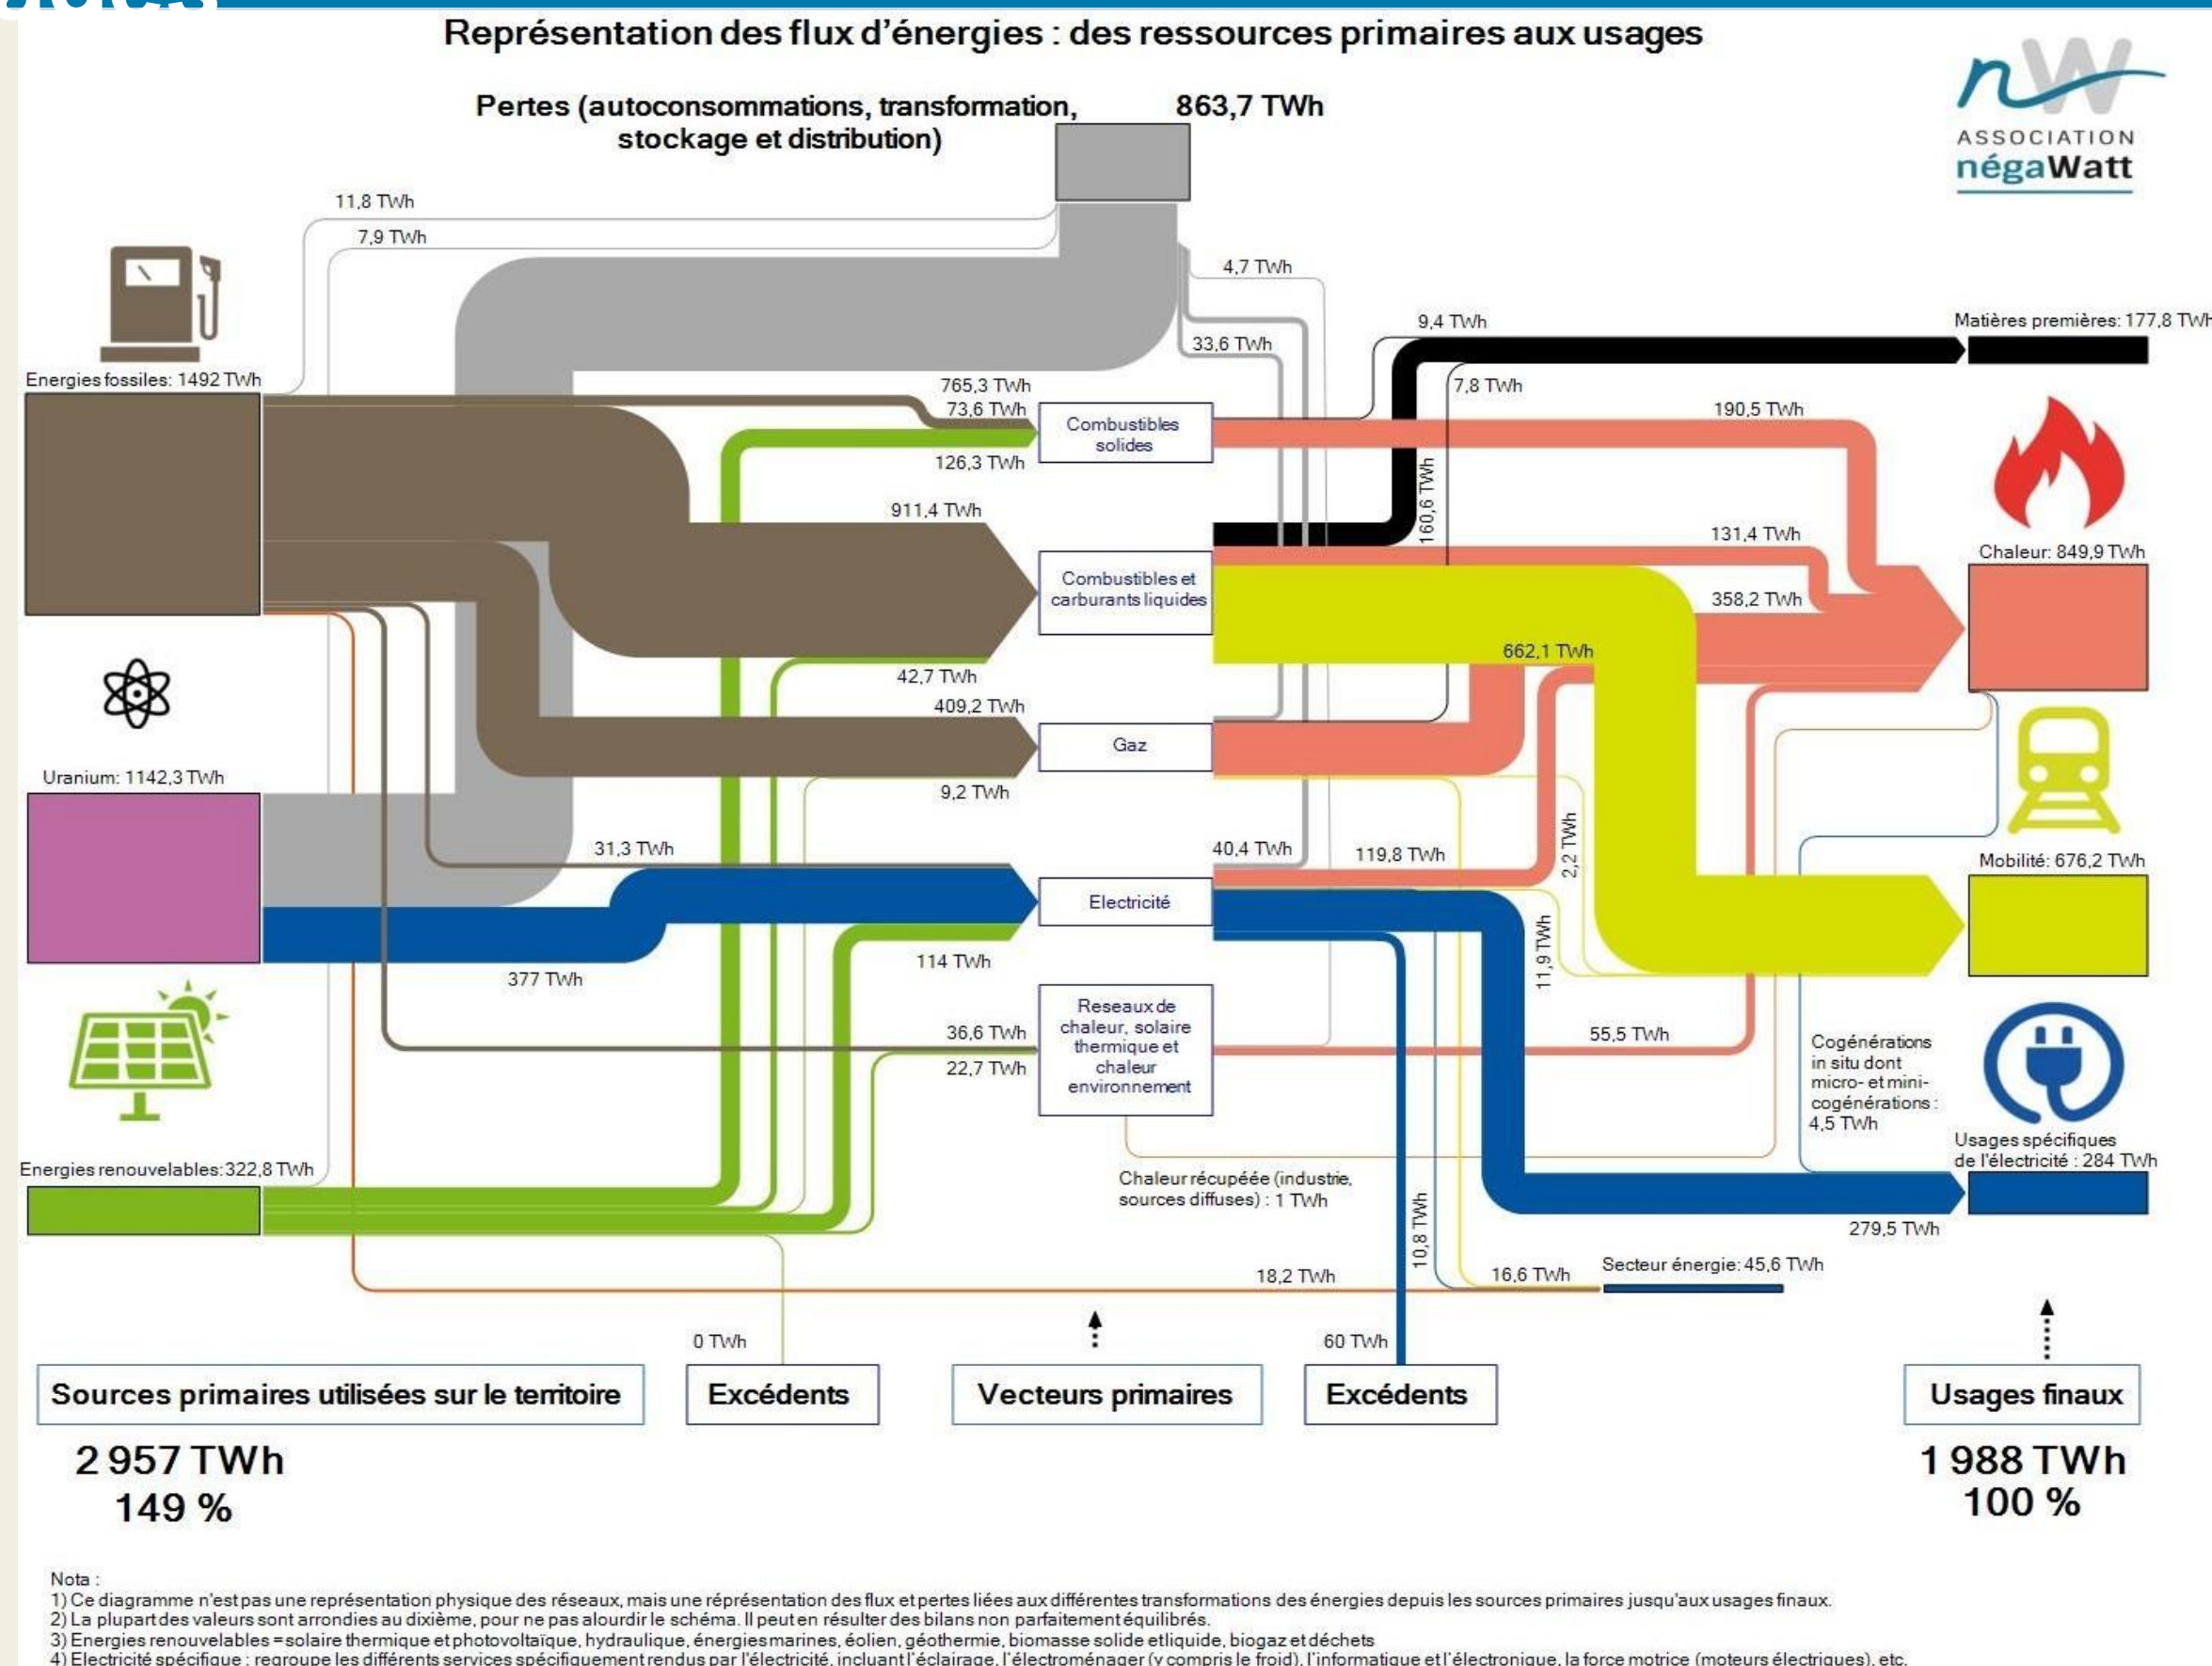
Représentation des flux d'énergies : des ressources primaires aux usages

Pertes (autoconsommations, transformation, stockage et distribution) 863,7 TWh

ASSOCIATION négaWatt

11,8 TWh
7,9 TWh
4,7 TWh
33,6 TWh
9,4 TWh
Matières premières: 177,8 TWh
7,8 TWh
Energies fossiles: 1492 TWh
765,3 TWh
73,6 TWh
Combustibles solides
190,5 TWh
126,3 TWh
160,6 TWh
911,4 TWh
131,4 TWh
Chaleur: 849,9 TWh
Combustibles et carburants liquides
358,2 TWh
662,1 TWh
42,7 TWh
409,2 TWh
Gaz
Uranium: 1142,3 TWh
9,2 TWh
2,2 TWh
31,3 TWh
40,4 TWh
119,8 TWh
Mobilité: 676,2 TWh
Electricité
11,9 TWh
377 TWh
114 TWh
Reseaux de chaleur, solaire thermique et chaleur environnement
36,6 TWh
55,5 TWh
22,7 TWh
Cogénérations in situ dont micro- et mini-cogénérations : 4,5 TWh
Usages spécifiques de l'électricité : 284 TWh
Energies renouvelables: 322,8 TWh
Chaleur récupéée (industrie, sources diffuses) : 1 TWh
10,8 TWh
279,5 TWh
18,2 TWh
16,6 TWh
Secteur énergie: 45,6 TWh
0 TWh
60 TWh

Sources primaires utilisées sur le territoire
Excédents
Vecteurs primaires
Excédents
Usages finaux

2 957 TWh
149 %

1 988 TWh
100 %

Nota :
1) Ce diagramme n'est pas une représentation physique des réseaux, mais une réprésentation des flux et pertes liées aux différentes transformations des énergies depuis les sources primaires jusqu'aux usages finaux.
2) La plupart des valeurs sont arrondies au dixième, pour ne pas alourdir le schéma. Il peut en résulter des bilans non parfaitement équilibrés.
3) Energies renouvelables = solaire thermique et photovoltaïque, hydraulique, énergies marines, éolien, géothermie, biomasse solide et liquide, biogaz et déchets
4) Electricité spécifique : regroupe les différents services spécifiquement rendus par l'électricité, incluant l'éclairage, l'électroménager (y compris le froid), l'informatique et l'électronique, la force motrice (moteurs électriques), etc.